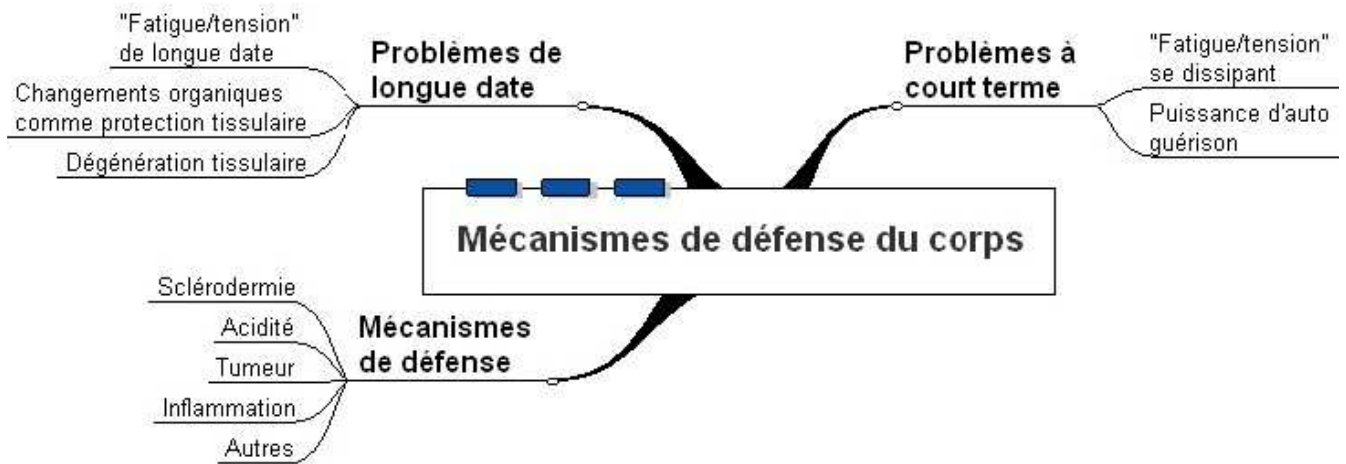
Mécanismes de défense du corps

Problèmes de longue date

"Fatigue/tension" de longue date

Changements organiques comme protection tissulaire

Dégénération tissulaire

Problèmes à court terme

"Fatigue/tension" se dissipant

Puissance d'auto guérison

Mécanismes de défense

Sclérodermie

Acidité

Tumeur

Inflammation

Autres